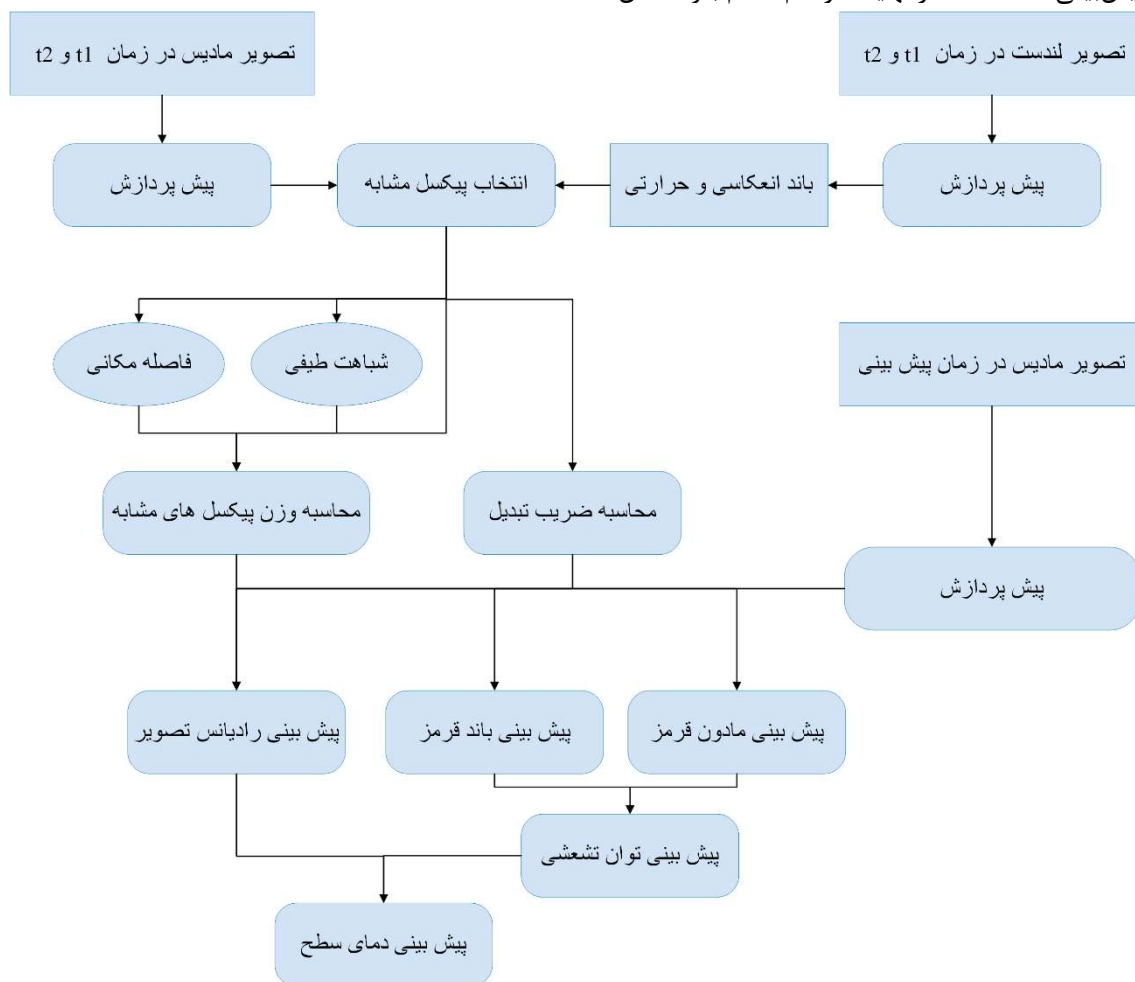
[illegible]

تصویر لندست در زمان t1 و t2

تصویر مادیس در زمان t1 و t2

پیش پردازش

باند انعکاسی و حرارتی

انتخاب پیکسل مشابه

پیش پردازش

شباهت طیفی

فاصله مکانی

تصویر مادیس در زمان پیش بینی

محاسبه ضریب تبدیل

محاسبه وزن پیکسل های مشابه

پیش پردازش

پیش بینی مادون قرمز

پیش بینی باند قرمز

پیش بینی رادیانس تصویر

پیش بینی توان تشعشی

پیش بینی دمای سطح